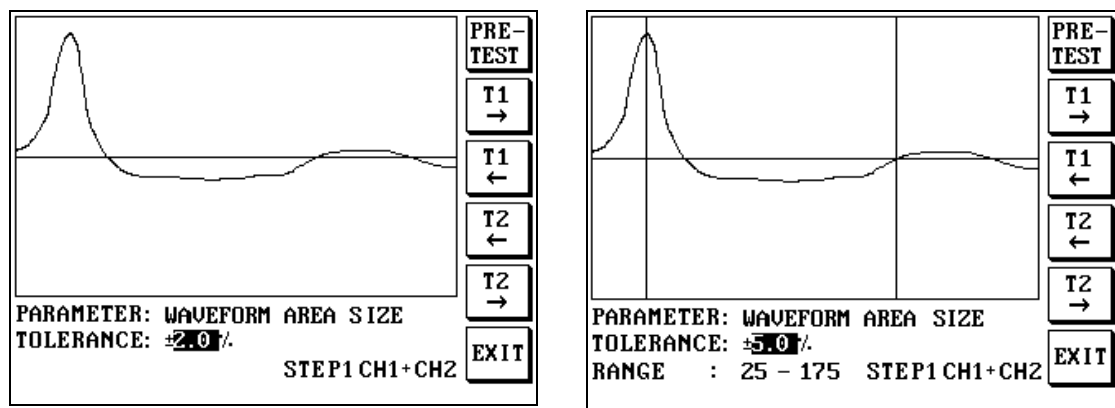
PRE-TEST

T1 →

T1 ←

T2 ←

T2 →

PARAMETER: WAVEFORM AREA SIZE
TOLERANCE: ±2.0 %
STEP1 CH1+CH2

EXIT

PRE-TEST

T1 →

T1 ←

T2 ←

T2 →

PARAMETER: WAVEFORM AREA SIZE
TOLERANCE: ±5.0 %
RANGE : 25 – 175 STEP1 CH1+CH2

EXIT